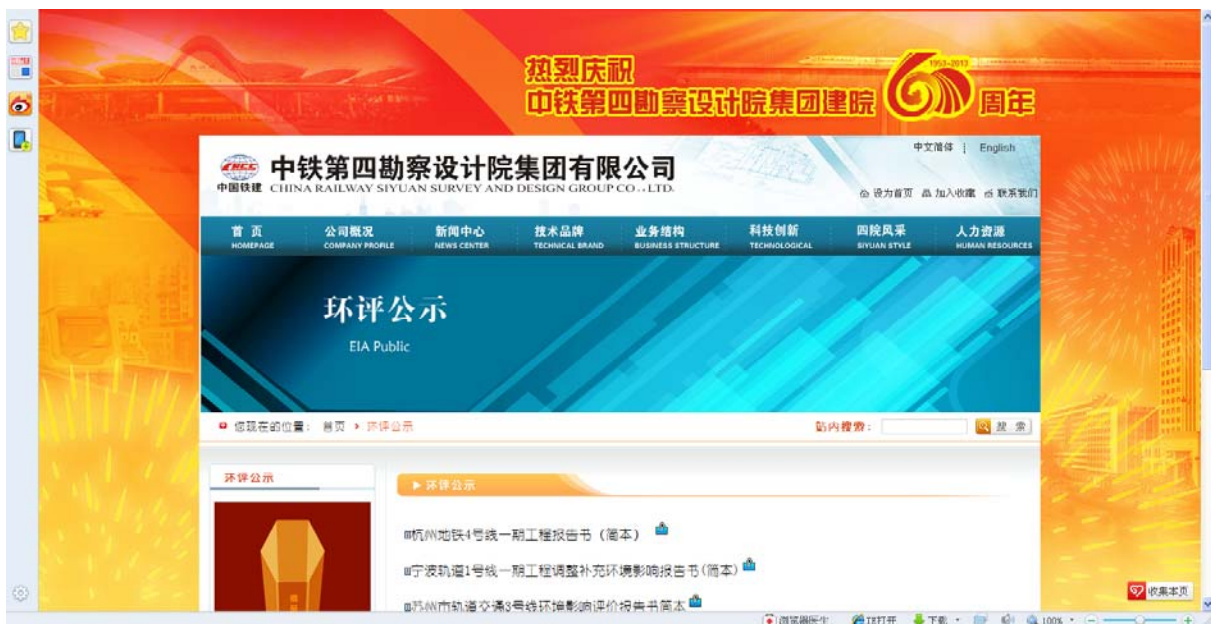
热烈庆祝
中铁第四勘察设计院集团建院 1953-2013 60 周年

中文简体 | English

CRCC 中国铁建 中铁第四勘察设计院集团有限公司
CHINA RAILWAY SIYUAN SURVEY AND DESIGN GROUP CO., LTD.

设为首页 加入收藏 联系我们

首页 HOMEPAGE
公司概况 COMPANY PROFILE
新闻中心 NEWS CENTER
技术品牌 TECHNICAL BRAND
业务结构 BUSINESS STRUCTURE
科技创新 TECHNOLOGICAL
四院风采 SIYUAN STYLE
人力资源 HUMAN RESOURCES

环评公示
EIA Public

您现在的位置：首页 › 环评公示

站内搜索： 搜索

环评公示

▶ 环评公示

杭州地铁4号线一期工程报告书（简本）

宁波轨道1号线一期工程调整补充环境影响报告书（简本）

苏州市轨道交通3号线环境影响评价报告书简本

收藏本页

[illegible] 100%